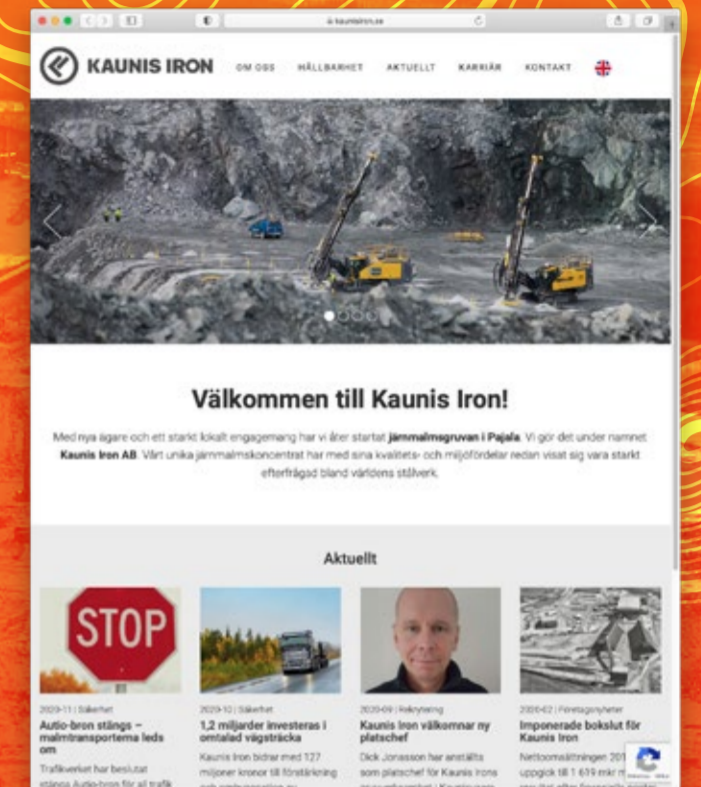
kaunisiron.se

KAUNIS IRON

OM OSS HÅLLBARHET AKTUELLT KARRIÄR KONTAKT

Välkommen till Kaunis Iron!

Med nya ägare och ett starkt lokalt engagemang har vi åter startat järnmalmsgruvan i Pajala. Vi gör det under namnet Kaunis Iron AB. Vårt unika järnmalmskoncentrat har med sina kvalitets- och miljöfördelar redan visat sig vara starkt efterfrågad bland världens stålverk.

Aktuellt

STOP

2020-11 | Säkerhet
Autio-bron stängs – malmtransporterna leds om
Trafikverket har beslutat stänga Autio-bron för all trafik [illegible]

2020-10 | Säkerhet
1,2 miljarder investeras i omtalad vägsträcka
Kaunis Iron bidrar med 127 miljoner kronor till förstärkning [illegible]

2020-09 | Rekrytering
Kaunis Iron välkomnar ny platschef
Dick Jonasson har anställts som platschef för Kaunis Irons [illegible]

2020-02 | Företagsnyheter
Imponerade bokslut för Kaunis Iron
Nettoomsättningen 201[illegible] uppgick till 1 619 mkr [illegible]